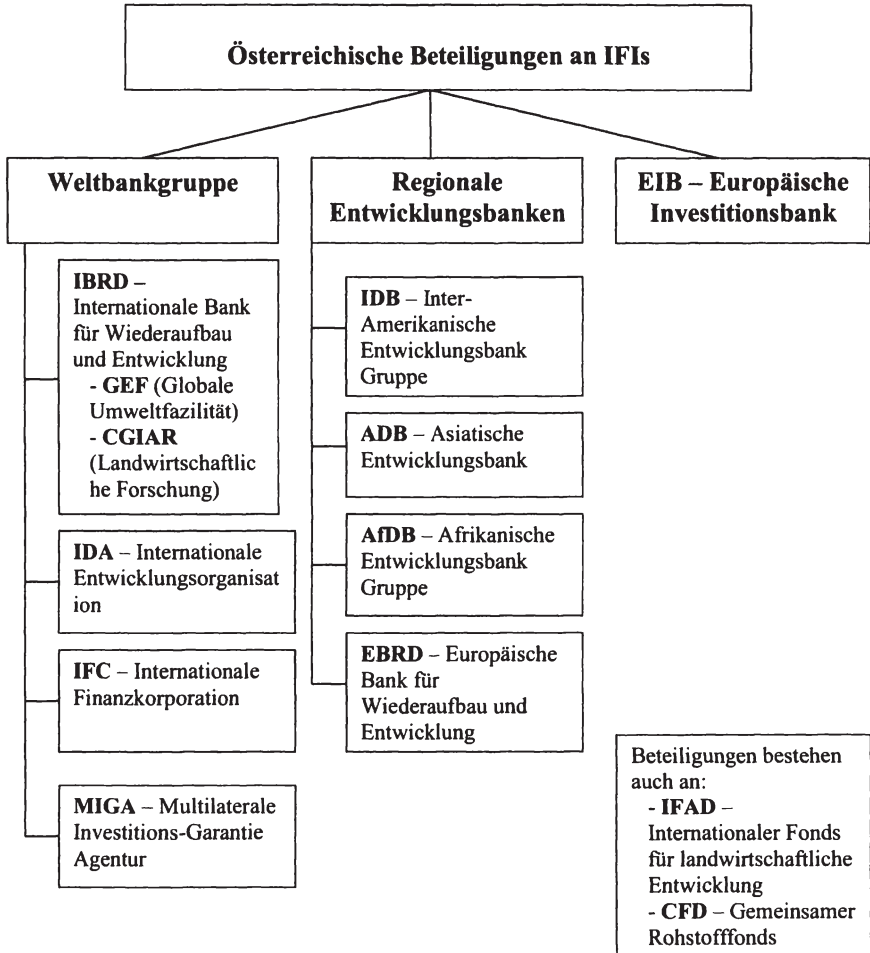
Österreichische Beteiligungen an IFIs

Weltbankgruppe

Regionale Entwicklungsbanken

EIB – Europäische Investitionsbank

IBRD – Internationale Bank für Wiederaufbau und Entwicklung
- GEF (Globale Umweltfazilität)
- CGIAR (Landwirtschaftliche Forschung)

IDA – Internationale Entwicklungsorganisation

IFC – Internationale Finanzkorporation

MIGA – Multilaterale Investitions-Garantie Agentur

IDB – Inter-Amerikanische Entwicklungsbank Gruppe

ADB – Asiatische Entwicklungsbank

AfDB – Afrikanische Entwicklungsbank Gruppe

EBRD – Europäische Bank für Wiederaufbau und Entwicklung

Beteiligungen bestehen auch an:
- IFAD – Internationaler Fonds für landwirtschaftliche Entwicklung
- CFD – Gemeinsamer Rohstofffonds